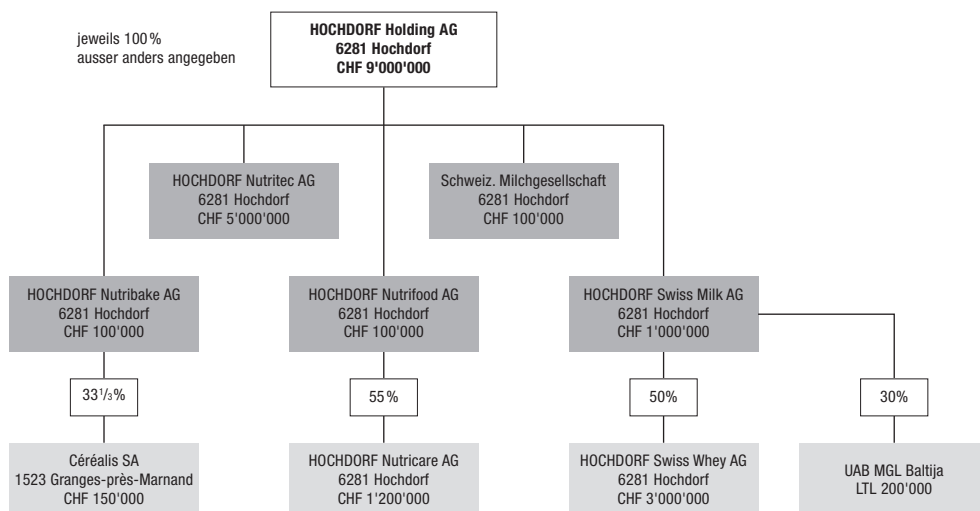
jeweils 100%
ausser anders angegeben

HOCHDORF Holding AG
6281 Hochdorf
CHF 9'000'000

HOCHDORF Nutritec AG
6281 Hochdorf
CHF 5'000'000

Schweiz. Milchgesellschaft
6281 Hochdorf
CHF 100'000

HOCHDORF Nutribake AG
6281 Hochdorf
CHF 100'000

HOCHDORF Nutrifood AG
6281 Hochdorf
CHF 100'000

HOCHDORF Swiss Milk AG
6281 Hochdorf
CHF 1'000'000

$33\frac{1}{3}\%$

55%

50%

30%

Céréalis SA
1523 Granges-près-Marnand
CHF 150'000

HOCHDORF Nutricare AG
6281 Hochdorf
CHF 1'200'000

HOCHDORF Swiss Whey AG
6281 Hochdorf
CHF 3'000'000

UAB MGL Baltija
LTL 200'000